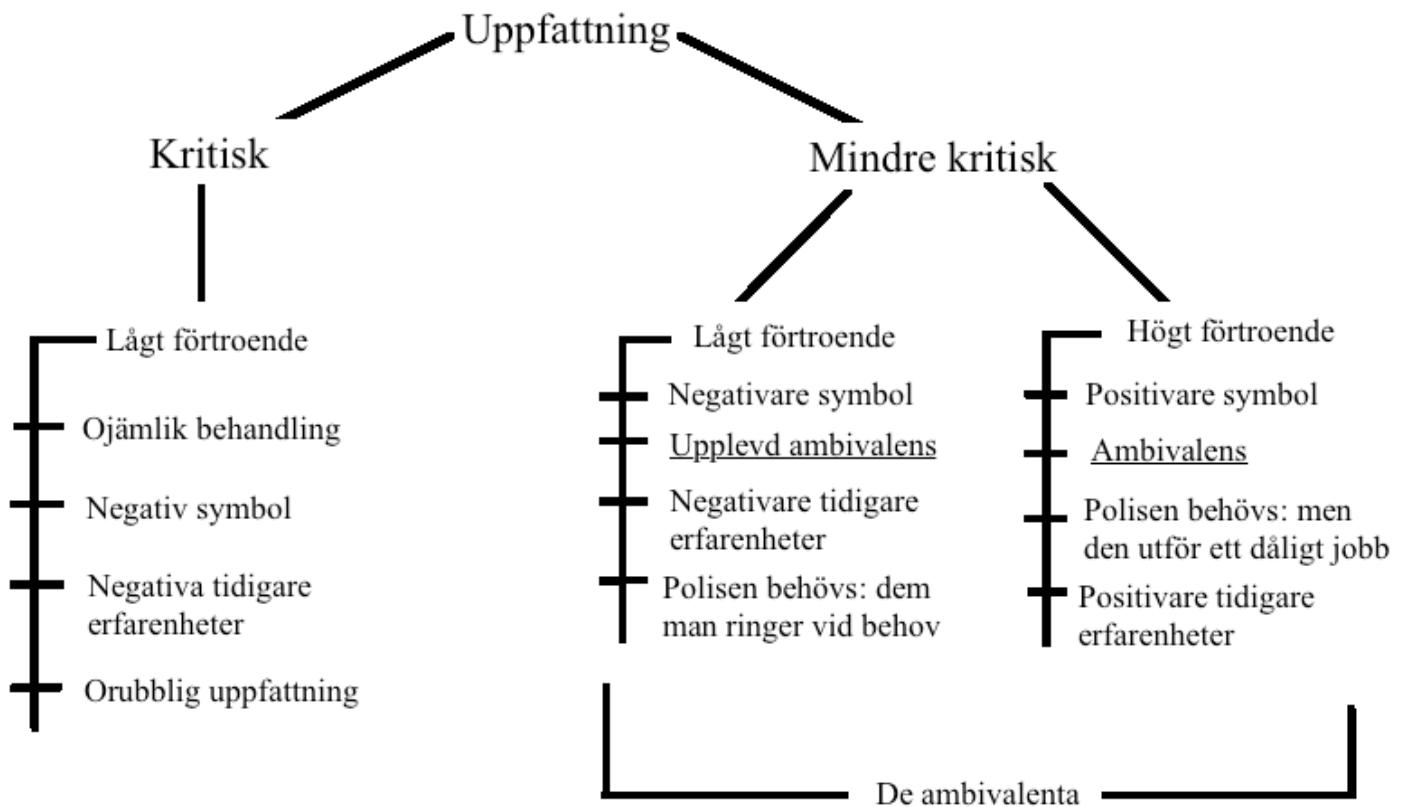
Uppfattning

Kritisk

Mindre kritisk

Lågt förtroende

Ojämlik behandling

Negativ symbol

Negativa tidigare erfarenheter

Orubblig uppfattning

Lågt förtroende

Negativare symbol

Upplevd ambivalens

Negativare tidigare erfarenheter

Polisen behövs: dem man ringer vid behov

Högt förtroende

Positivare symbol

Ambivalens

Polisen behövs: men den utför ett dåligt jobb

Positivare tidigare erfarenheter

De ambivalenta